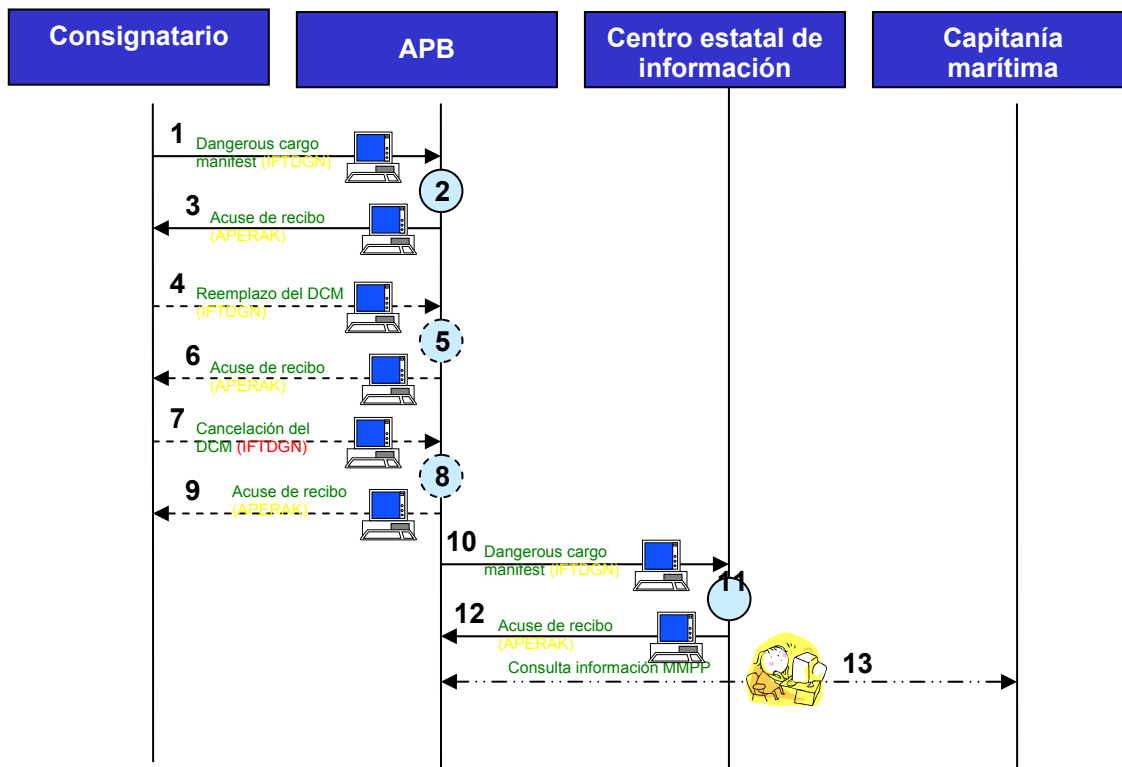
Consignatario

APB

Centro estatal de información

Capitanía marítima

1 Dangerous cargo manifest (IFTDGN)

2

3 Acuse de recibo (APERAK)

4 Reemplazo del DCM (IFTDGN)

5

6 Acuse de recibo (APERAK)

7 Cancelación del DCM (IFTDGN)

8

9 Acuse de recibo (APERAK)

10 Dangerous cargo manifest (IFTDGN)

11

12 Acuse de recibo (APERAK)

Consulta información MMPP

13